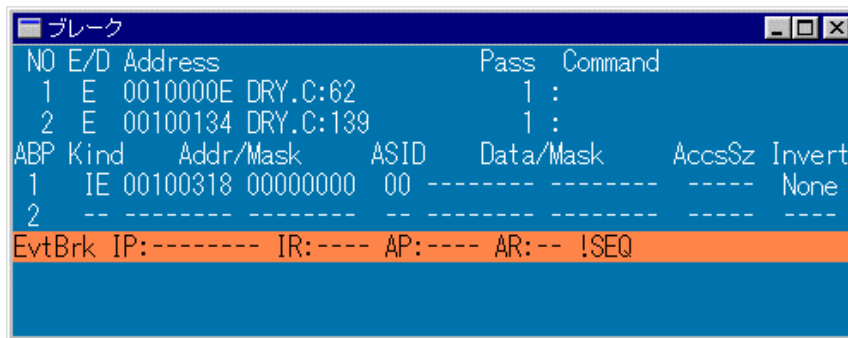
ブレーク

NO E/D Address Pass Command
1 E 0010000E DRY.C:62 1 :
2 E 00100134 DRY.C:139 1 :

| ABP | Kind | Addr/Mask | | ASID | Data/Mask | | AccsSz | Invert |
|---|---|---|---|---|---|---|---|---|
| 1 | IE | 00100318 | 00000000 | 00 | -------- | -------- | ----- | None |
| 2 | -- | -------- | -------- | -- | -------- | -------- | ----- | ---- |

EvtBrk IP:-------- IR:---- AP:---- AR:-- !SEQ